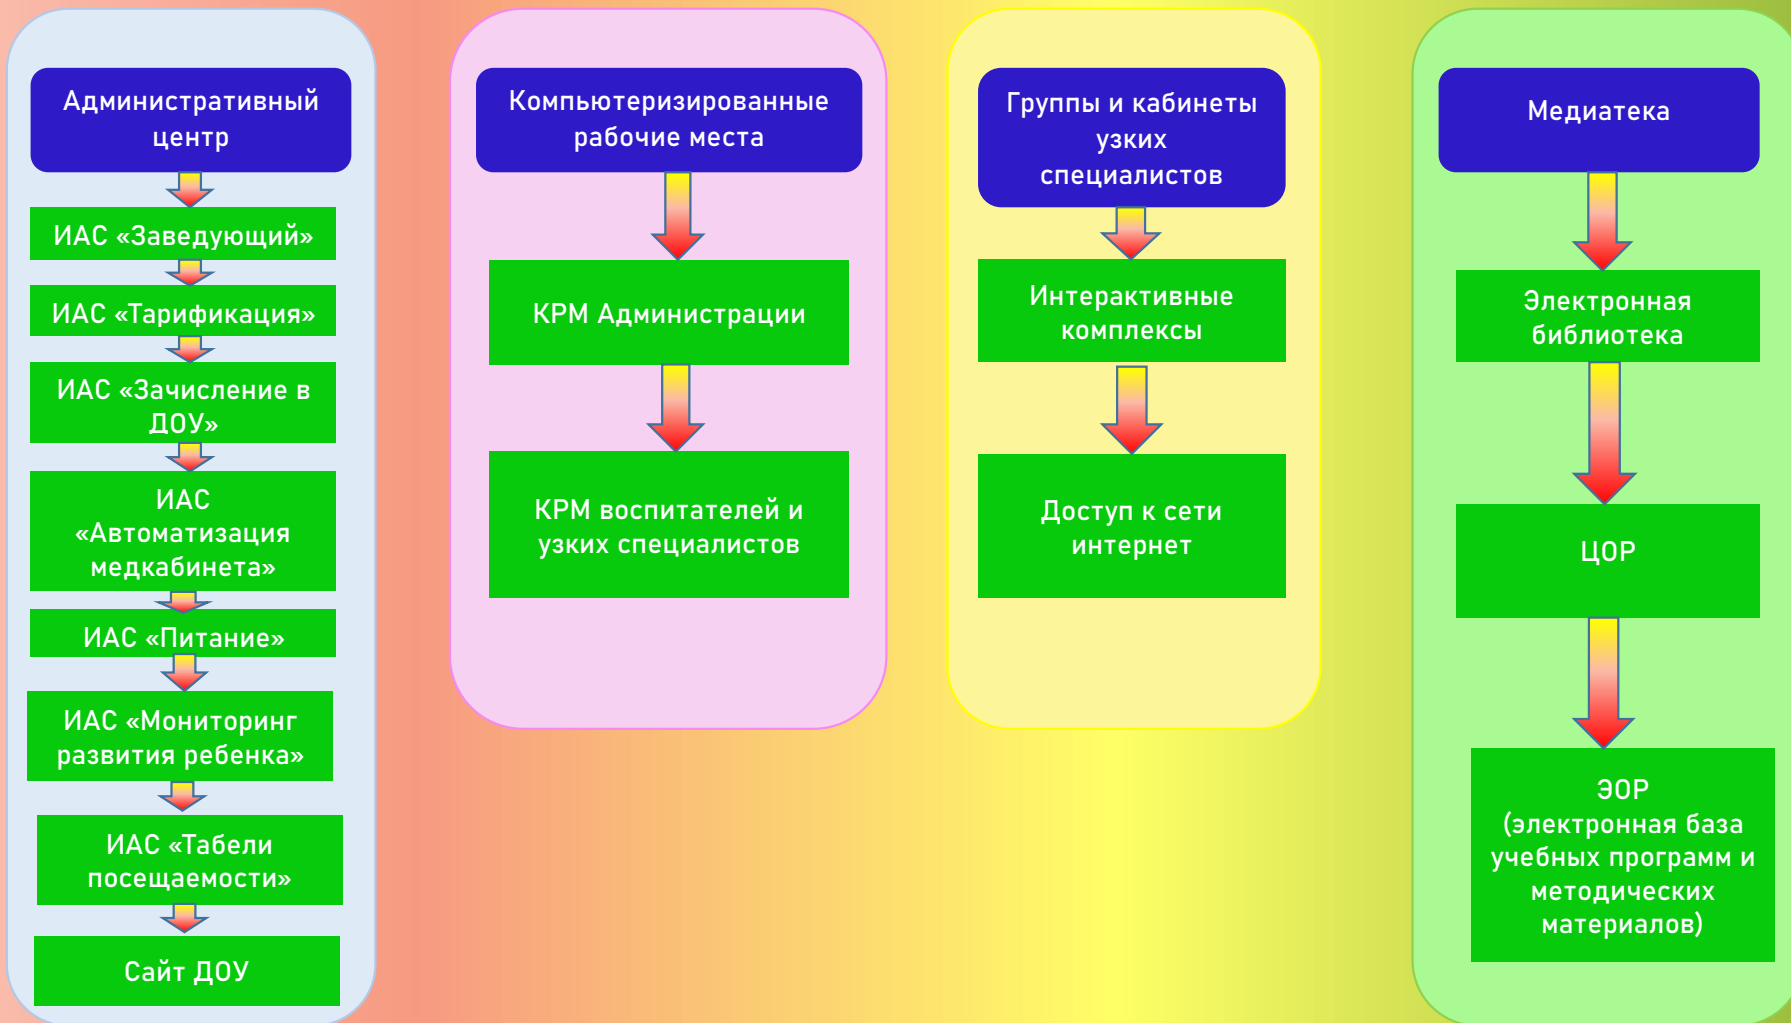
Административный центр

ИАС «Заведующий»

ИАС «Тарификация»

ИАС «Зачисление в ДОУ»

ИАС «Автоматизация медкабинета»

ИАС «Питание»

ИАС «Мониторинг развития ребенка»

ИАС «Табели посещаемости»

Сайт ДОУ

Компьютеризированные рабочие места

КРМ Администрации

КРМ воспитателей и узких специалистов

Группы и кабинеты узких специалистов

Интерактивные комплексы

Доступ к сети интернет

Медиатека

Электронная библиотека

ЦОР

ЭОР (электронная база учебных программ и методических материалов)